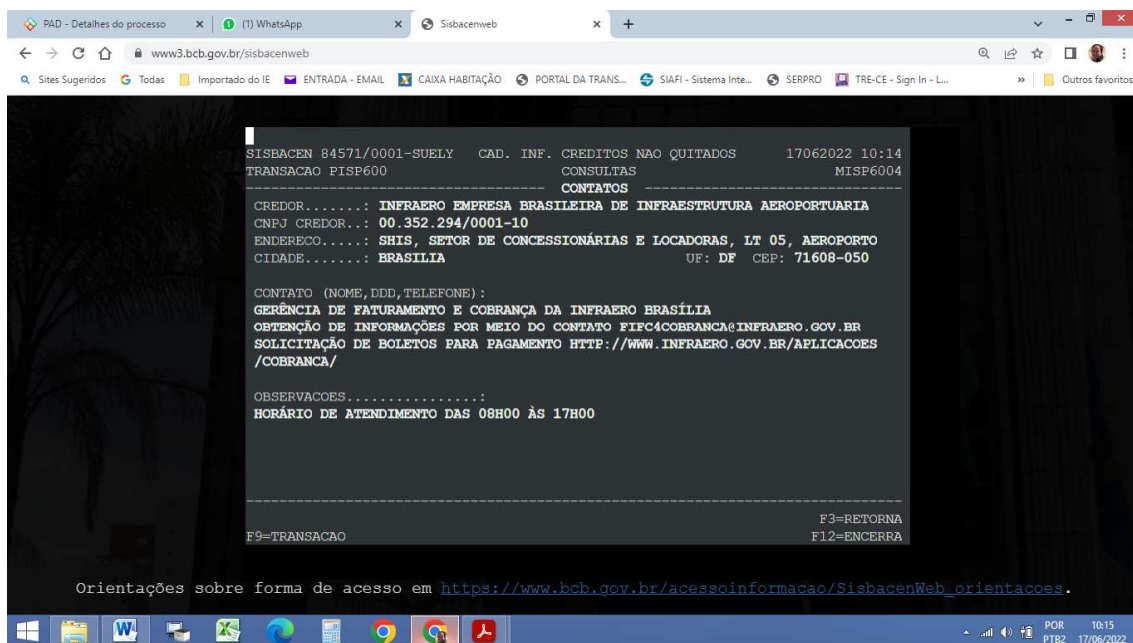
PAD - Detalhes do processo × (1) WhatsApp × Sisbacenweb × +

www3.bcb.gov.br/sisbacenweb

Sites Sugeridos Todas Importado do IE ENTRADA - EMAIL CAIXA HABITAÇÃO PORTAL DA TRANS... SIAFI - Sistema Inte... SERPRO TRE-CE - Sign In - L... » Outros favoritos

SISBACEN 84571/0001-SUELY CAD. INF. CREDITOS NAO QUITADOS 17062022 10:14
TRANSACAO PISP600 CONSULTAS MISP6004
------------------------------------ CONTATOS ------------------------------

CREDOR.......: INFRAERO EMPRESA BRASILEIRA DE INFRAESTRUTURA AEROPORTUARIA
CNPJ CREDOR..: 00.352.294/0001-10
ENDERECO.....: SHIS, SETOR DE CONCESSIONÁRIAS E LOCADORAS, LT 05, AEROPORTO
CIDADE.......: BRASILIA UF: DF CEP: 71608-050

CONTATO (NOME,DDD,TELEFONE):
GERÊNCIA DE FATURAMENTO E COBRANÇA DA INFRAERO BRASÍLIA
OBTENÇÃO DE INFORMAÇÕES POR MEIO DO CONTATO FIFC4COBRANCA@INFRAERO.GOV.BR
SOLICITAÇÃO DE BOLETOS PARA PAGAMENTO HTTP://WWW.INFRAERO.GOV.BR/APLICACOES/COBRANCA/

OBSERVACOES................:
HORÁRIO DE ATENDIMENTO DAS 08H00 ÀS 17H00

F3=RETORNA
F9=TRANSACAO F12=ENCERRA

Orientações sobre forma de acesso em https://www.bcb.gov.br/acessoinformacao/SisbacenWeb_orientacoes.

POR PTB2 10:15 17/06/2022